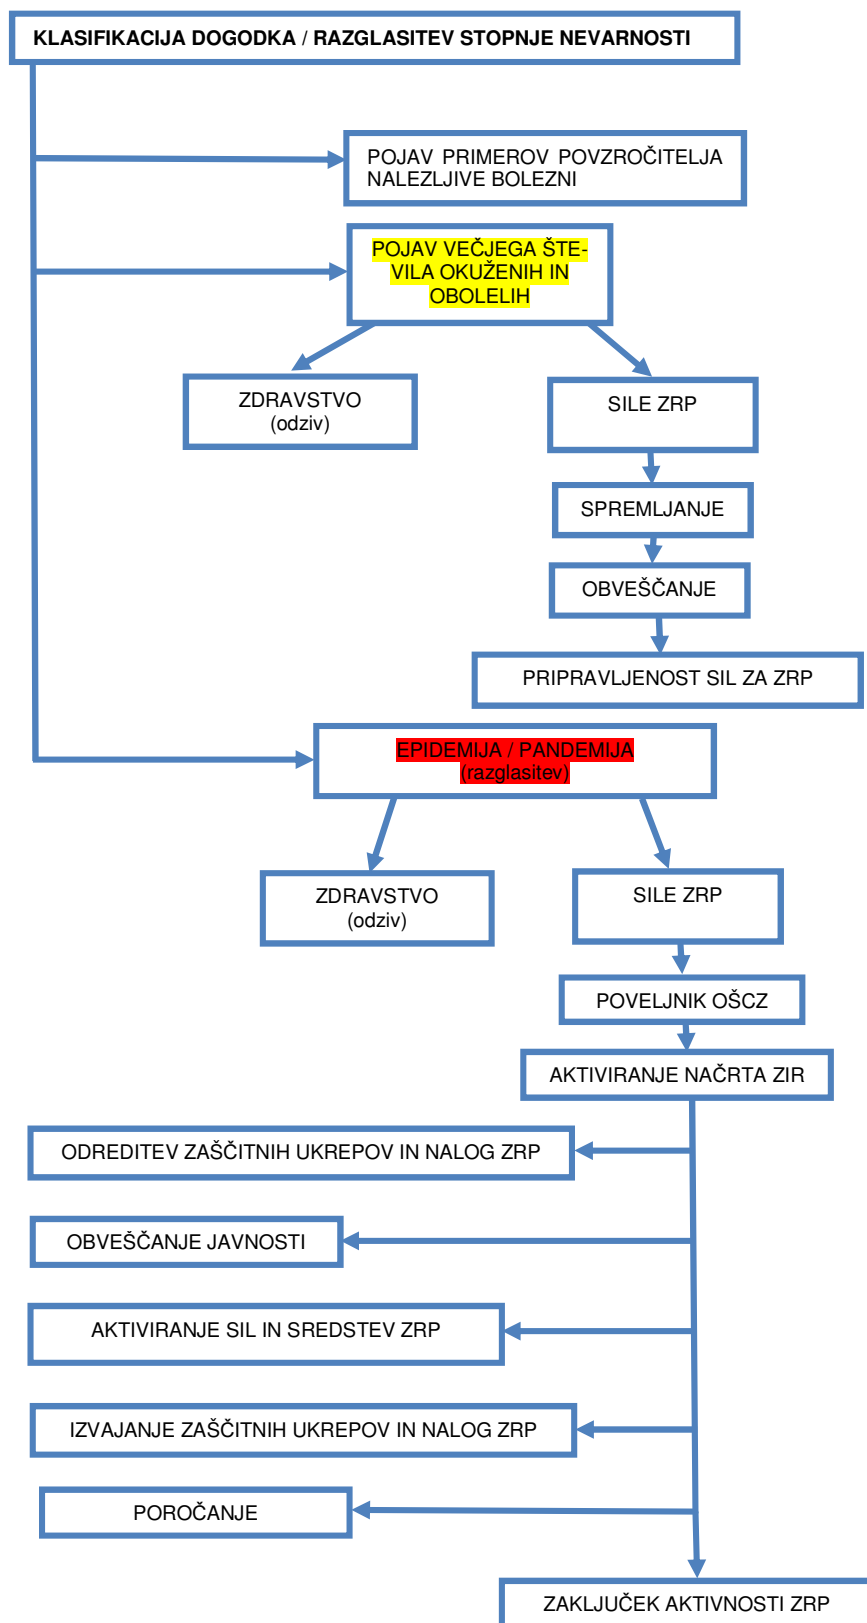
KLASIFIKACIJA DOGODKA / RAZGLASITEV STOPNJE NEVARNOSTI

POJAV PRIMEROV POVZROČITELJA NALEZLJIVE BOLEZNI

POJAV VEČJEGA ŠTEVILA OKUŽENIH IN OBOLELIH

ZDRAVSTVO (odziv)

SILE ZRP

SPREMLJANJE

OBVEŠČANJE

PRIPRAVLJENOST SIL ZA ZRP

EPIDEMIJA / PANDEMIJA (razglasitev)

ZDRAVSTVO (odziv)

SILE ZRP

POVELJNIK OŠCZ

AKTIVIRANJE NAČRTA ZIR

ODREDITEV ZAŠČITNIH UKREPOV IN NALOG ZRP

OBVEŠČANJE JAVNOSTI

AKTIVIRANJE SIL IN SREDSTEV ZRP

IZVAJANJE ZAŠČITNIH UKREPOV IN NALOG ZRP

POROČANJE

ZAKLJUČEK AKTIVNOSTI ZRP